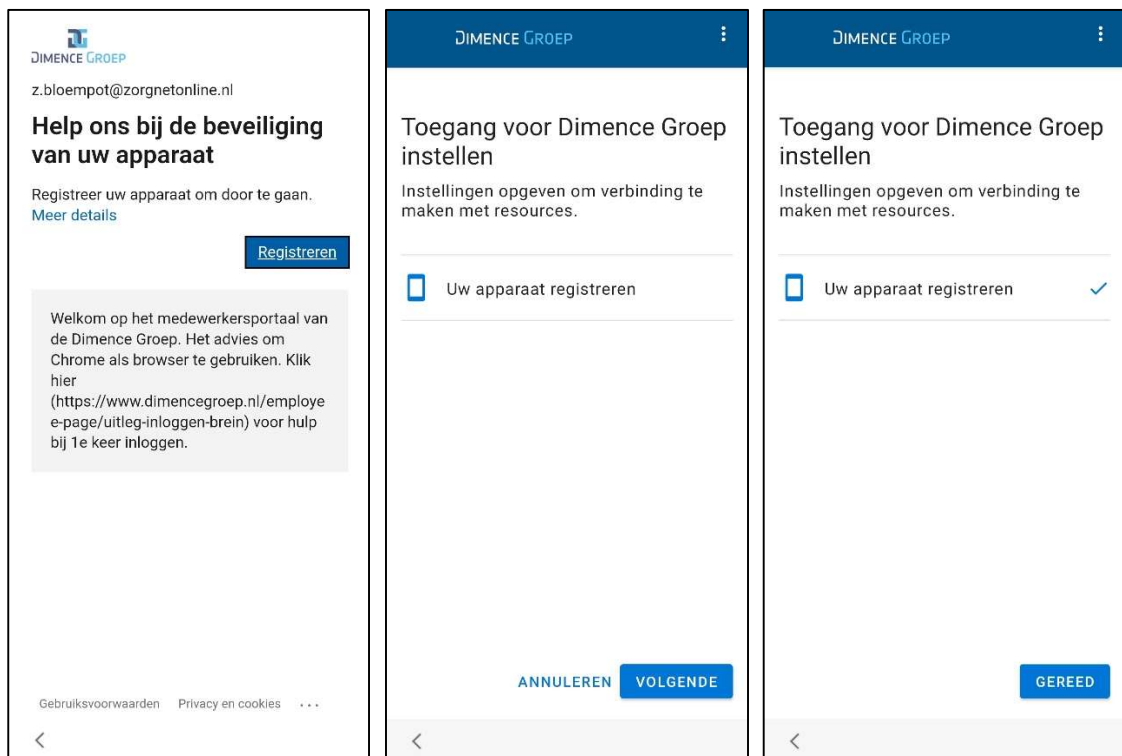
DIMENCE GROEP

z.bloempot@zorgnetonline.nl

Help ons bij de beveiliging van uw apparaat

Registreer uw apparaat om door te gaan.
Meer details

Registreren

Welkom op het medewerkersportaal van de Dimence Groep. Het advies om Chrome als browser te gebruiken. Klik hier (https://www.dimencegroep.nl/employee-page/uitleg-inloggen-brein) voor hulp bij 1e keer inloggen.

Gebruiksvoorwaarden Privacy en cookies ...

<

DIMENCE GROEP

Toegang voor Dimence Groep instellen

Instellingen opgeven om verbinding te maken met resources.

Uw apparaat registreren

ANNULEREN VOLGENDE

<

DIMENCE GROEP

Toegang voor Dimence Groep instellen

Instellingen opgeven om verbinding te maken met resources.

Uw apparaat registreren ✓

GEREED

<